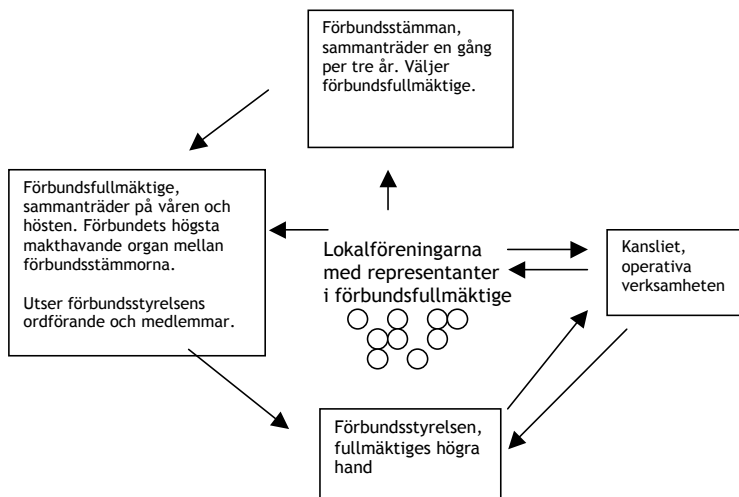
Förbundsstämman, sammanträder en gång per tre år. Väljer förbundsfullmäktige.

Förbundsfullmäktige, sammanträder på våren och hösten. Förbundets högsta makthavande organ mellan förbundsstämmorna.

Utser förbundsstyrelsens ordförande och medlemmar.

Lokalföreningarna med representanter i förbundsfullmäktige

Kansliet, operativa verksamheten

Förbundsstyrelsen, fullmäktiges högra hand